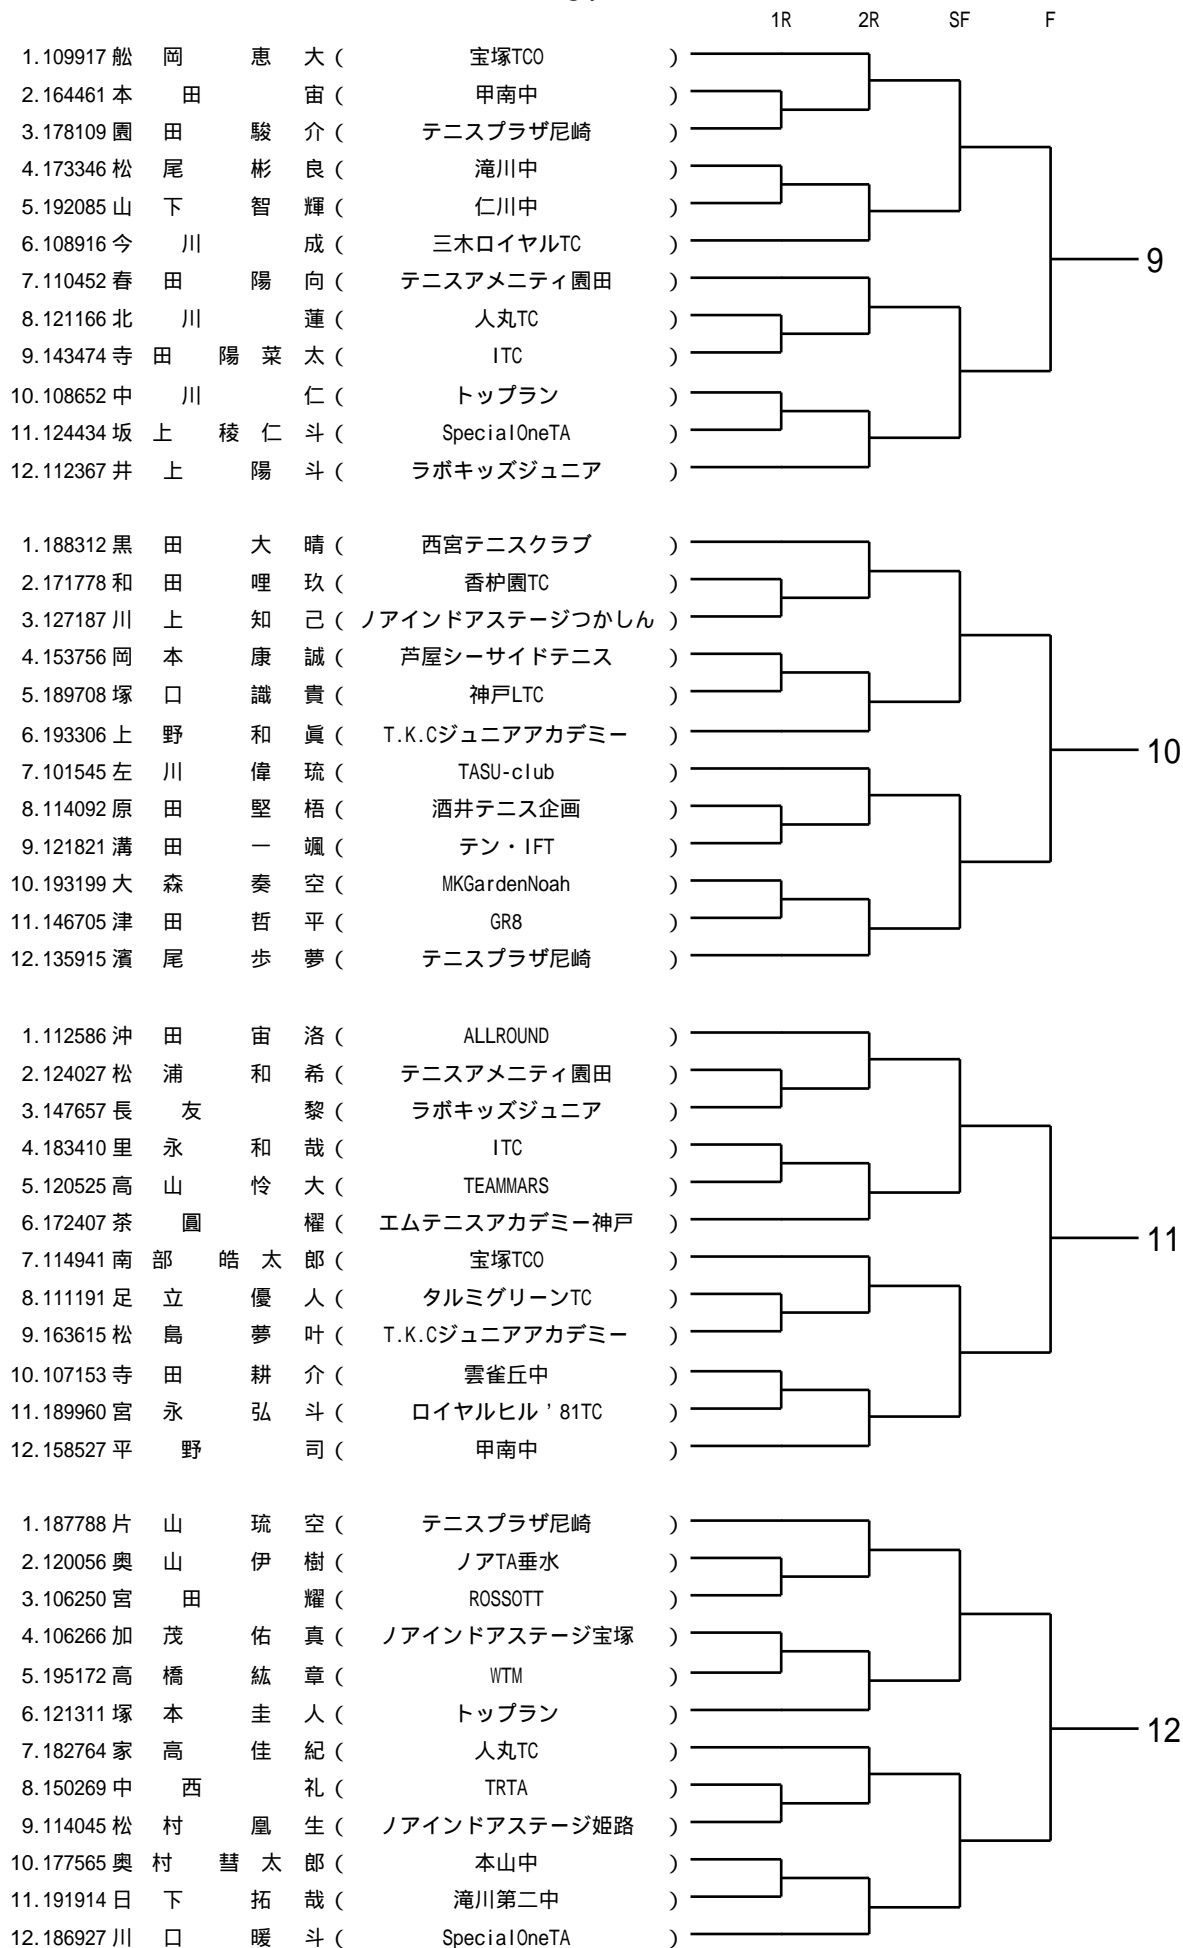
1R 2R SF F

1.109917 舩 岡 恵 大 ( 宝塚TCO )
2.164461 本 田 宙 ( 甲南中 )
3.178109 園 田 駿 介 ( テニスプラザ尼崎 )
4.173346 松 尾 彬 良 ( 滝川中 )
5.192085 山 下 智 輝 ( 仁川中 )
6.108916 今 川 成 ( 三木ロイヤルTC )
7.110452 春 田 陽 向 ( テニスアメニティ園田 )
8.121166 北 川 蓮 ( 人丸TC )
9.143474 寺 田 陽 菜 太 ( ITC )
10.108652 中 川 仁 ( トップラン )
11.124434 坂 上 稜 仁 斗 ( SpecialOneTA )
12.112367 井 上 陽 斗 ( ラボキッズジュニア )

9

1.188312 黒 田 大 晴 ( 西宮テニスクラブ )
2.171778 和 田 哩 玖 ( 香枦園TC )
3.127187 川 上 知 己 ( ノアインドアステージつかしん )
4.153756 岡 本 康 誠 ( 芦屋シーサイドテニス )
5.189708 塚 口 識 貴 ( 神戸LTC )
6.193306 上 野 和 眞 ( T.K.Cジュニアアカデミー )
7.101545 左 川 偉 琉 ( TASU-club )
8.114092 原 田 堅 梧 ( 酒井テニス企画 )
9.121821 溝 田 一 颯 ( テン・IFT )
10.193199 大 森 奏 空 ( MKGardenNoah )
11.146705 津 田 哲 平 ( GR8 )
12.135915 濱 尾 歩 夢 ( テニスプラザ尼崎 )

10

1.112586 沖 田 宙 洛 ( ALLROUND )
2.124027 松 浦 和 希 ( テニスアメニティ園田 )
3.147657 長 友 黎 ( ラボキッズジュニア )
4.183410 里 永 和 哉 ( ITC )
5.120525 高 山 怜 大 ( TEAMMARS )
6.172407 茶 圓 櫂 ( エムテニスアカデミー神戸 )
7.114941 南 部 皓 太 郎 ( 宝塚TCO )
8.111191 足 立 優 人 ( タルミグリーンTC )
9.163615 松 島 夢 叶 ( T.K.Cジュニアアカデミー )
10.107153 寺 田 耕 介 ( 雲雀丘中 )
11.189960 宮 永 弘 斗 ( ロイヤルヒル'81TC )
12.158527 平 野 司 ( 甲南中 )

11

1.187788 片 山 琉 空 ( テニスプラザ尼崎 )
2.120056 奥 山 伊 樹 ( ノアTA垂水 )
3.106250 宮 田 耀 ( ROSSOTT )
4.106266 加 茂 佑 真 ( ノアインドアステージ宝塚 )
5.195172 高 橋 紘 章 ( WTM )
6.121311 塚 本 圭 人 ( トップラン )
7.182764 家 高 佳 紀 ( 人丸TC )
8.150269 中 西 礼 ( TRTA )
9.114045 松 村 凰 生 ( ノアインドアステージ姫路 )
10.177565 奥 村 彗 太 郎 ( 本山中 )
11.191914 日 下 拓 哉 ( 滝川第二中 )
12.186927 川 口 暖 斗 ( SpecialOneTA )

12